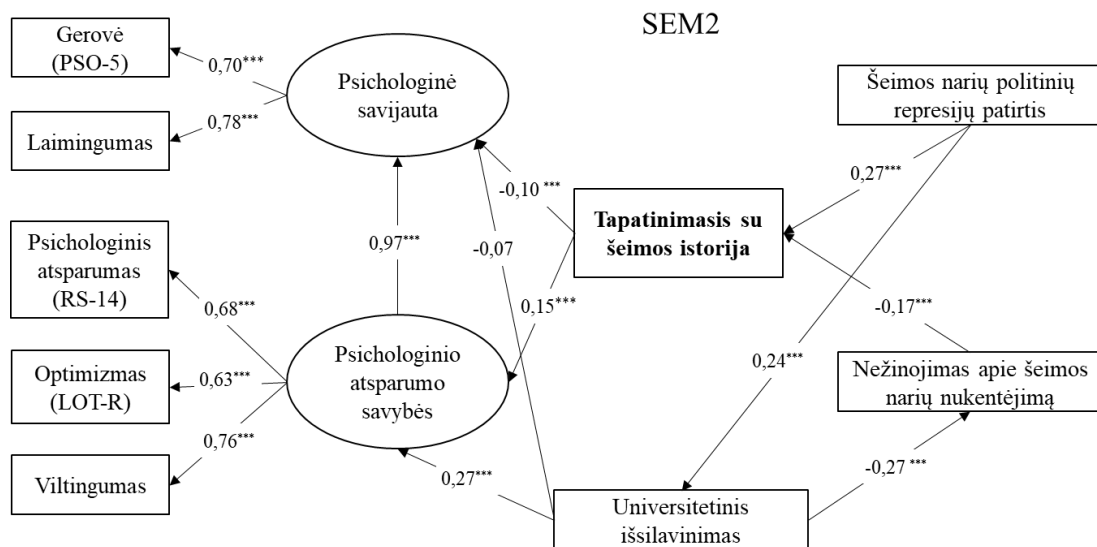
SEM2

Gerovė (PSO-5)

0,70***

Laimingumas

0,78***

Psichologinė savijauta

Šeimos narių politinių represijų patirtis

0,27***

-0,10 ***

Tapatinimasis su šeimos istorija

0,97***

-0,07

Psichologinis atsparumas (RS-14)

0,68***

0,15***

-0,17***

Psichologinio atsparumo savybės

Optimizmas (LOT-R)

0,63***

0,24***

Nežinojimas apie šeimos narių nukentėjimą

0,76***

Viltingumas

0,27***

-0,27 ***

Universitetinis išsilavinimas